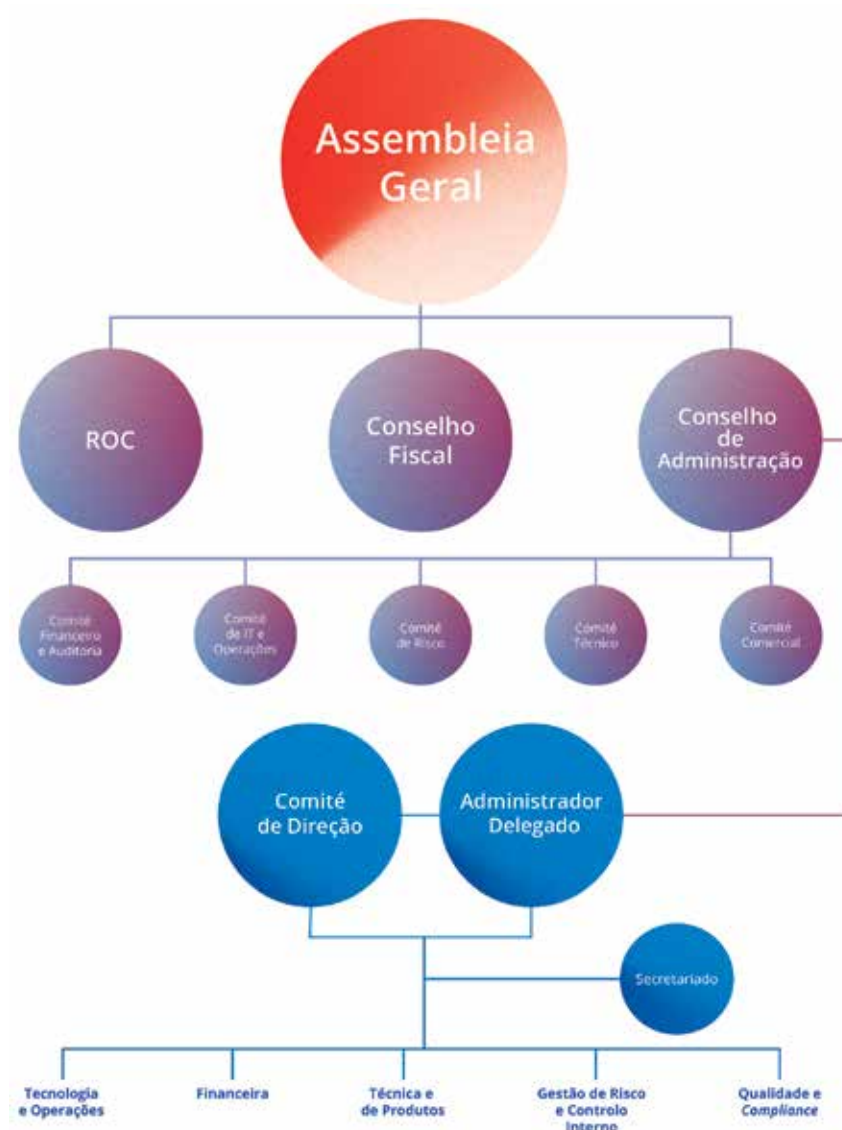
Assembleia Geral

ROC

Conselho Fiscal

Conselho de Administração

Comité Financeiro e Auditoria

Comité de IT e Operações

Comité de Risco

Comité Técnico

Comité Comercial

Comité de Direção

Administrador Delegado

Secretariado

Tecnologia e Operações

Financeira

Técnica e de Produtos

Gestão de Risco e Controlo Interno

Qualidade e Compliance